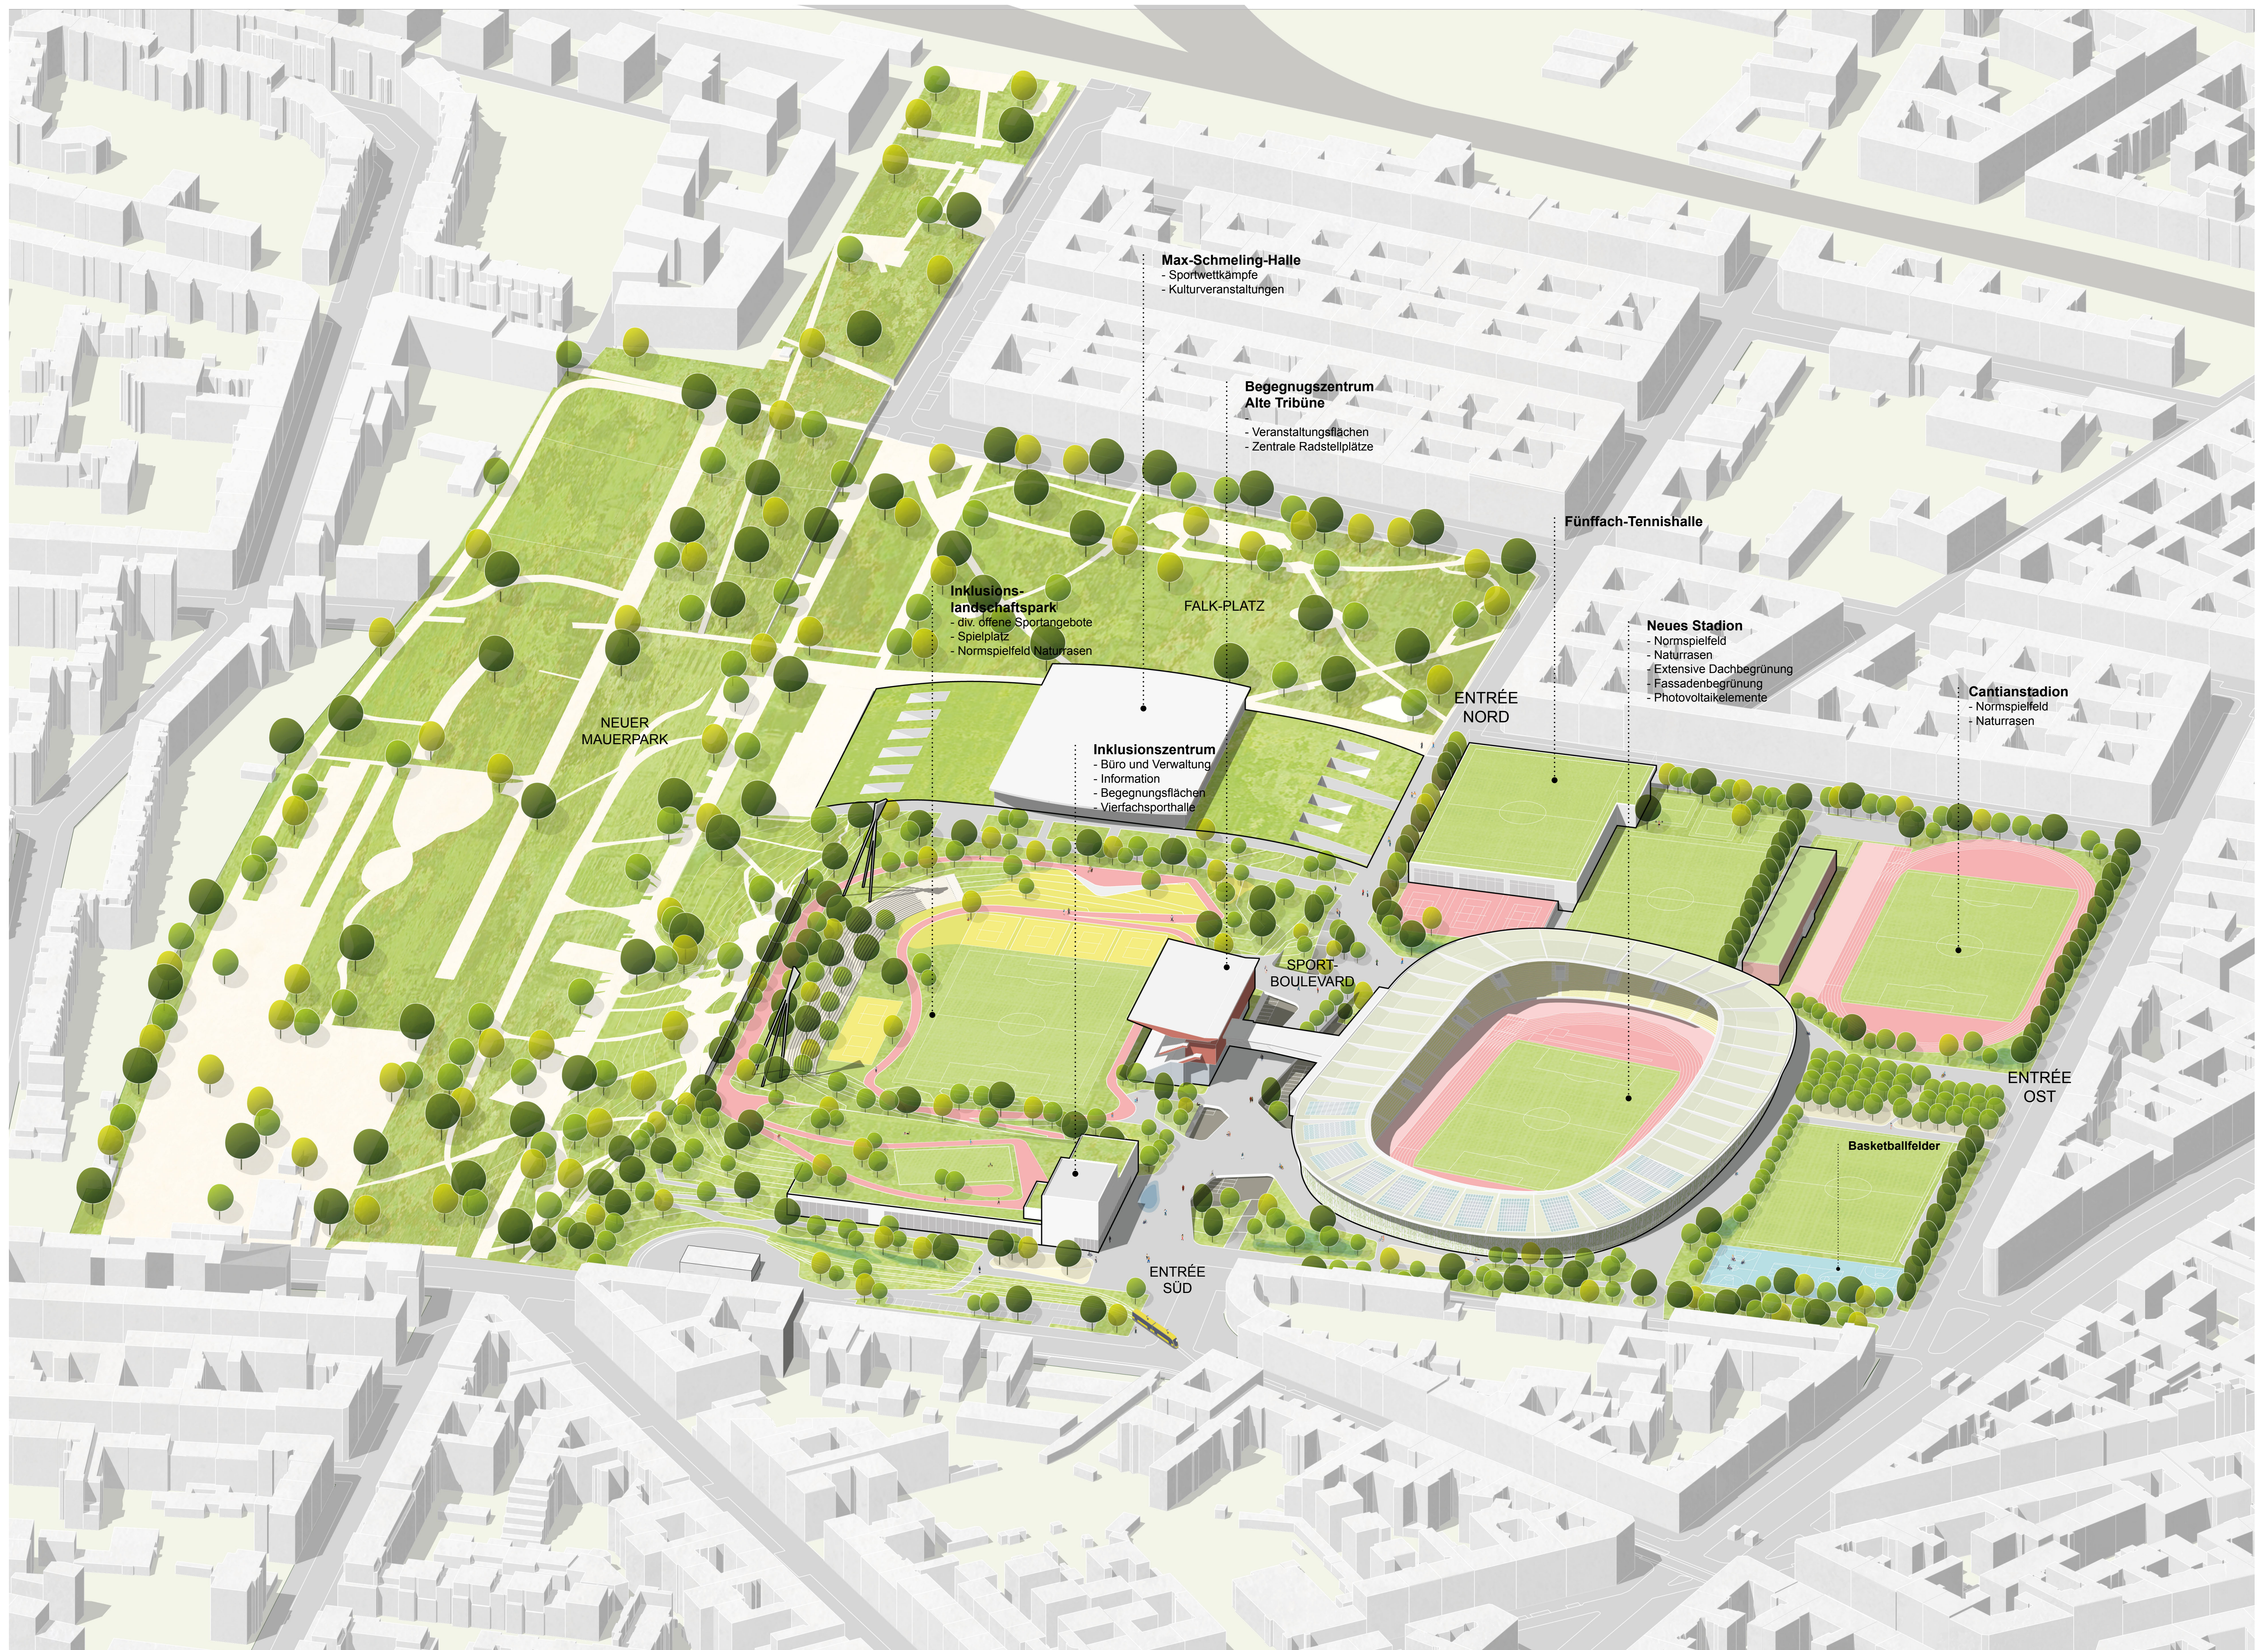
Max-Schmeling-Halle
- Sportwettkämpfe
- Kulturveranstaltungen

Begegnugszentrum
Alte Tribüne

- Veranstaltungsflächen
- Zentrale Radstellplätze

Fünffach-Tennishalle

Inklusions-
landschaftspark
- div. offene Sportangebote
- Spielplatz
- Normspielfeld Naturrasen

FALK-PLATZ

Neues Stadion
- Normspielfeld
- Naturrasen
- Extensive Dachbegrünung
- Fassadenbegrünung
- Photovoltaikelemente

ENTRÉE
NORD

Cantianstadion
- Normspielfeld
- Naturrasen

NEUER
MAUERPARK

Inklusionszentrum
- Büro und Verwaltung
- Information
- Begegnungsflächen
- Vierfachsporthalle

SPORT-
BOULEVARD

ENTRÉE
OST

Basketballfelder

ENTRÉE
SÜD